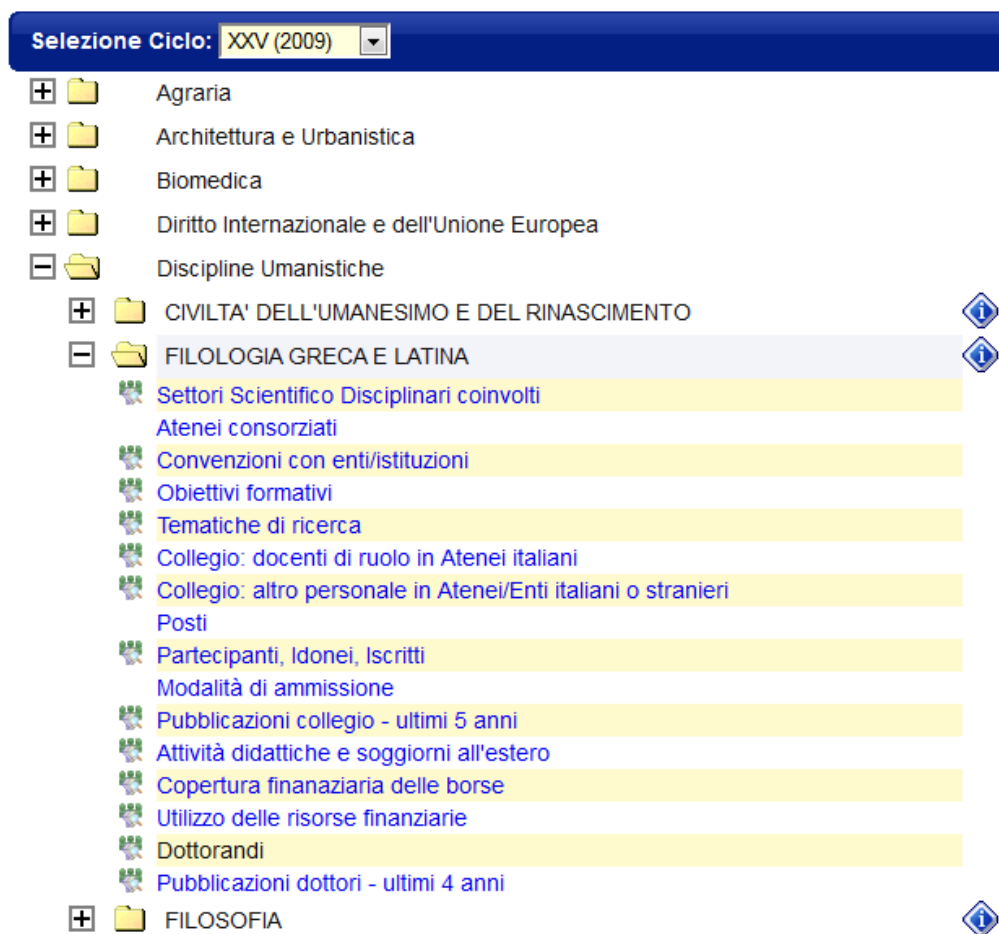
Selezione Ciclo: XXV (2009)

Agraria

Architettura e Urbanistica

Biomedica

Diritto Internazionale e dell'Unione Europea

Discipline Umanistiche

CIVILTA' DELL'UMANESIMO E DEL RINASCIMENTO

FILOLOGIA GRECA E LATINA

Settori Scientifico Disciplinari coinvolti
Atenei consorziati
Convenzioni con enti/istituzioni
Obiettivi formativi
Tematiche di ricerca
Collegio: docenti di ruolo in Atenei italiani
Collegio: altro personale in Atenei/Enti italiani o stranieri
Posti
Partecipanti, Idonei, Iscritti
Modalità di ammissione
Pubblicazioni collegio - ultimi 5 anni
Attività didattiche e soggiorni all'estero
Copertura finanaziaria delle borse
Utilizzo delle risorse finanziarie
Dottorandi
Pubblicazioni dottori - ultimi 4 anni

FILOSOFIA